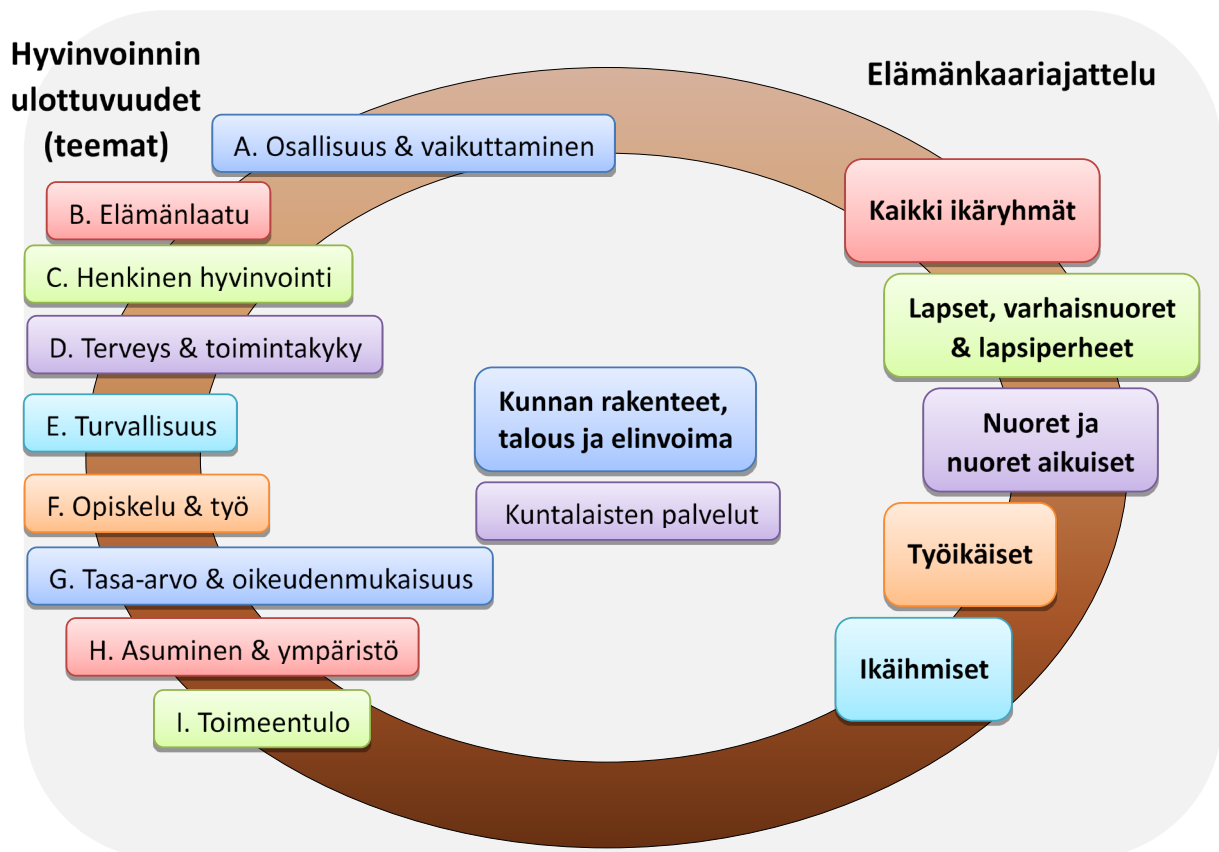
Hyvinvoinnin ulottuvuudet (teemat)

Elämänkaariajattelu

A. Osallisuus & vaikuttaminen

B. Elämänlaatu

C. Henkinen hyvinvointi

D. Terveys & toimintakyky

E. Turvallisuus

F. Opiskelu & työ

G. Tasa-arvo & oikeudenmukaisuus

H. Asuminen & ympäristö

I. Toimeentulo

Kunnan rakenteet, talous ja elinvoima

Kuntalaisten palvelut

Kaikki ikäryhmät

Lapset, varhaisnuoret & lapsiperheet

Nuoret ja nuoret aikuiset

Työikäiset

Ikäihmiset